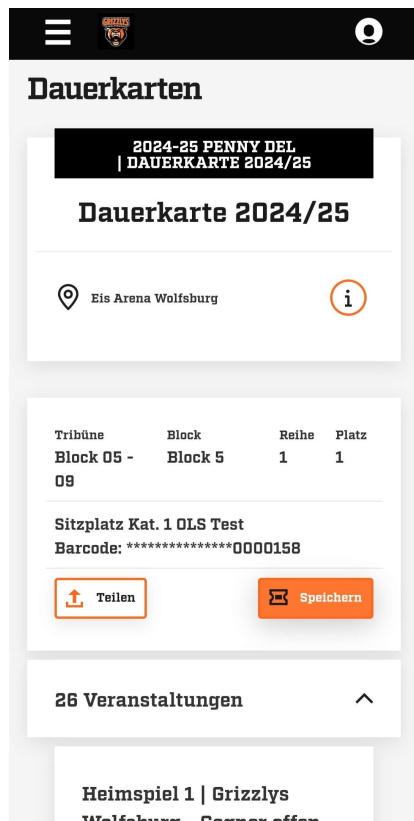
GRIZZLYS

Dauerkarten

2024-25 PENNY DEL | DAUERKARTE 2024/25

Dauerkarte 2024/25

Eis Arena Wolfsburg

i

| Tribüne | Block | Reihe | Platz |
|---|---|---|---|
| Block 05 - 09 | Block 5 | 1 | 1 |

Sitzplatz Kat. 1 OLS Test
Barcode: ***************0000158

Teilen

Speichern

26 Veranstaltungen

Heimspiel 1 | Grizzlys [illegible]